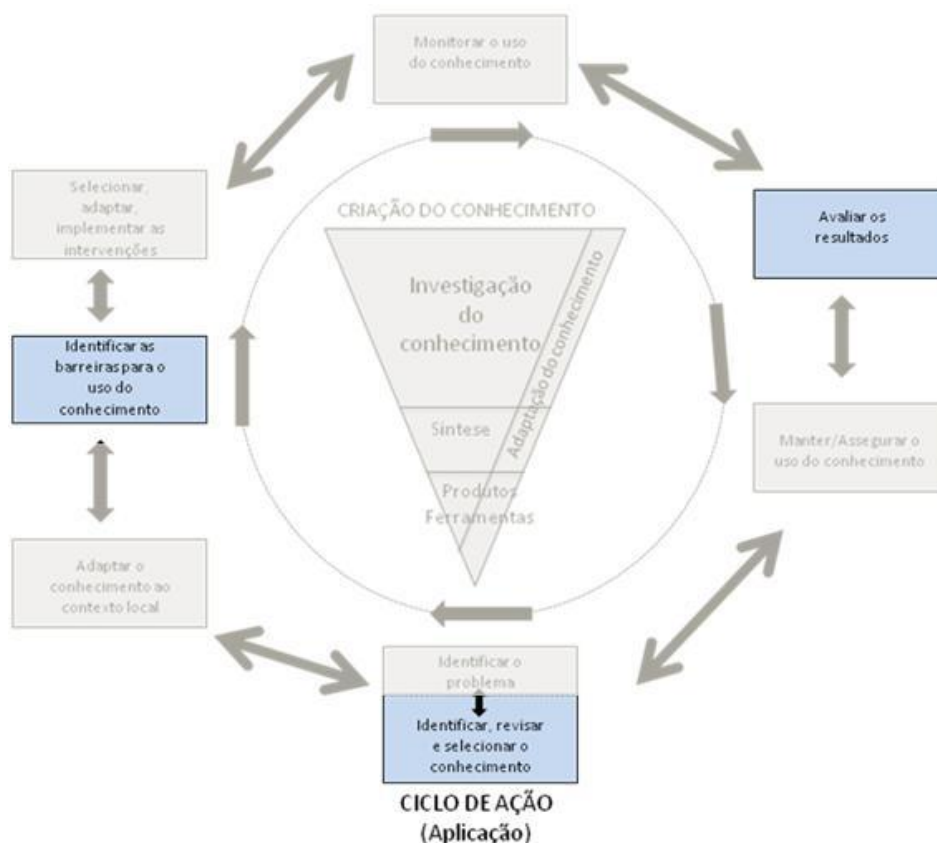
Monitorar o uso do conhecimento

Avaliar os resultados

Manter/Assegurar o uso do conhecimento

Identificar o problema

Identificar, revisar e selecionar o conhecimento

Adaptar o conhecimento ao contexto local

Identificar as barreiras para o uso do conhecimento

Selecionar, adaptar, implementar as intervenções

CRIAÇÃO DO CONHECIMENTO

Investigação do conhecimento

Síntese

Produtos Ferramentas

Adaptação do conhecimento

CICLO DE AÇÃO (Aplicação)